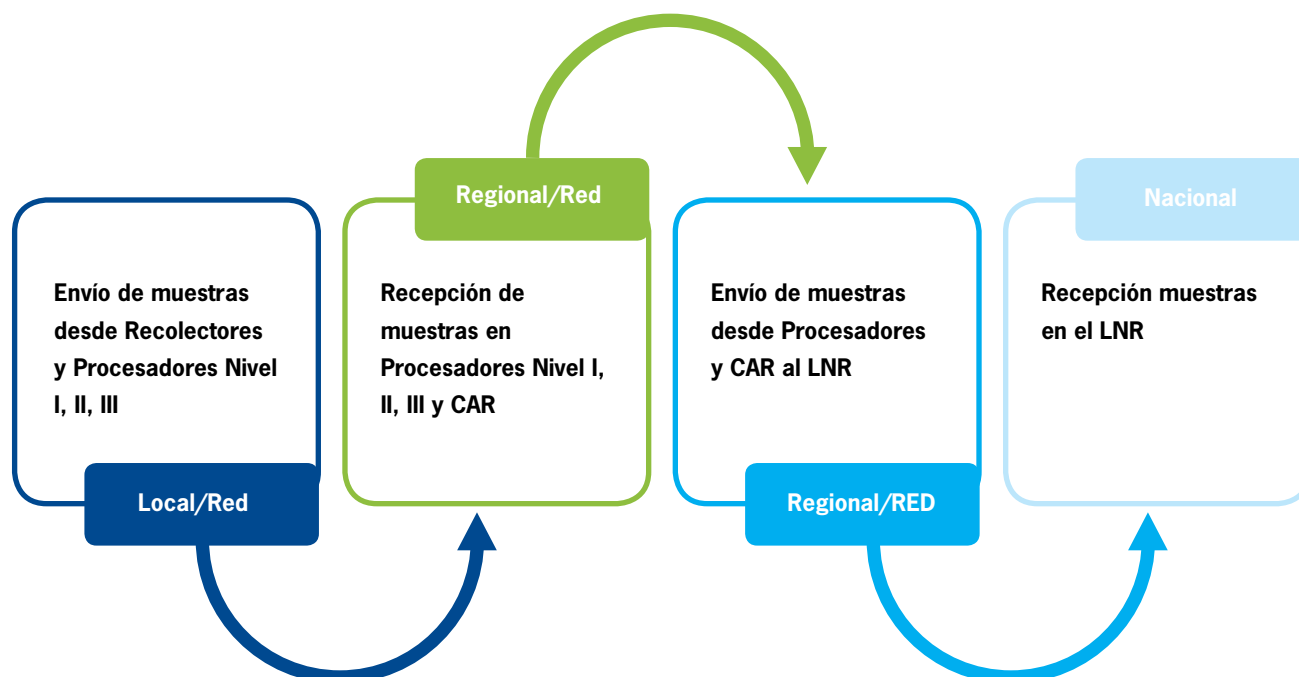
Envío de muestras desde Recolectores y Procesadores Nivel I, II, III

Local/Red

Regional/Red

Recepción de muestras en Procesadores Nivel I, II, III y CAR

Envío de muestras desde Procesadores y CAR al LNR

Regional/RED

Nacional

Recepción muestras en el LNR